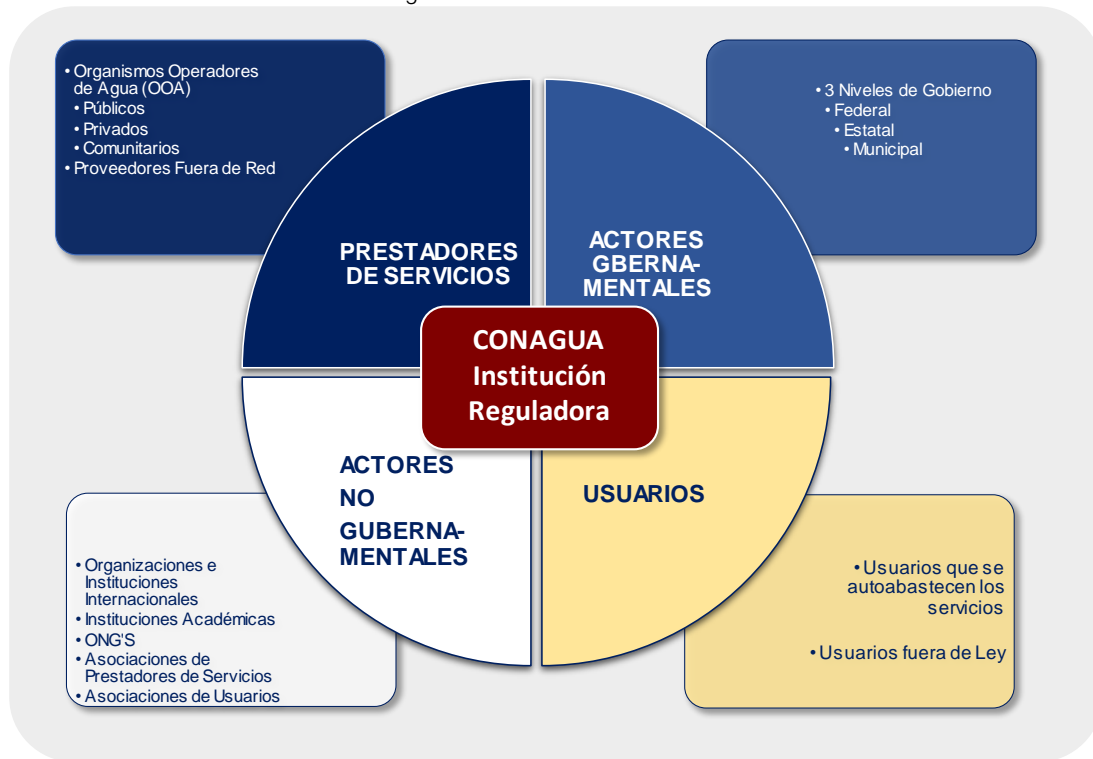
• Organismos Operadores de Agua (OOA)
• Públicos
• Privados
• Comunitarios
• Proveedores Fuera de Red

• 3 Niveles de Gobierno
• Federal
• Estatal
• Municipal

PRESTADORES DE SERVICIOS

ACTORES GBERNAMENTALES

CONAGUA Institución Reguladora

ACTORES NO GUBERNAMENTALES

USUARIOS

• Organizaciones e Instituciones Internacionales
• Instituciones Académicas
• ONG'S
• Asociaciones de Prestadores de Servicios
• Asociaciones de Usuarios

• Usuarios que se autoabastecen los servicios

• Usuarios fuera de Ley